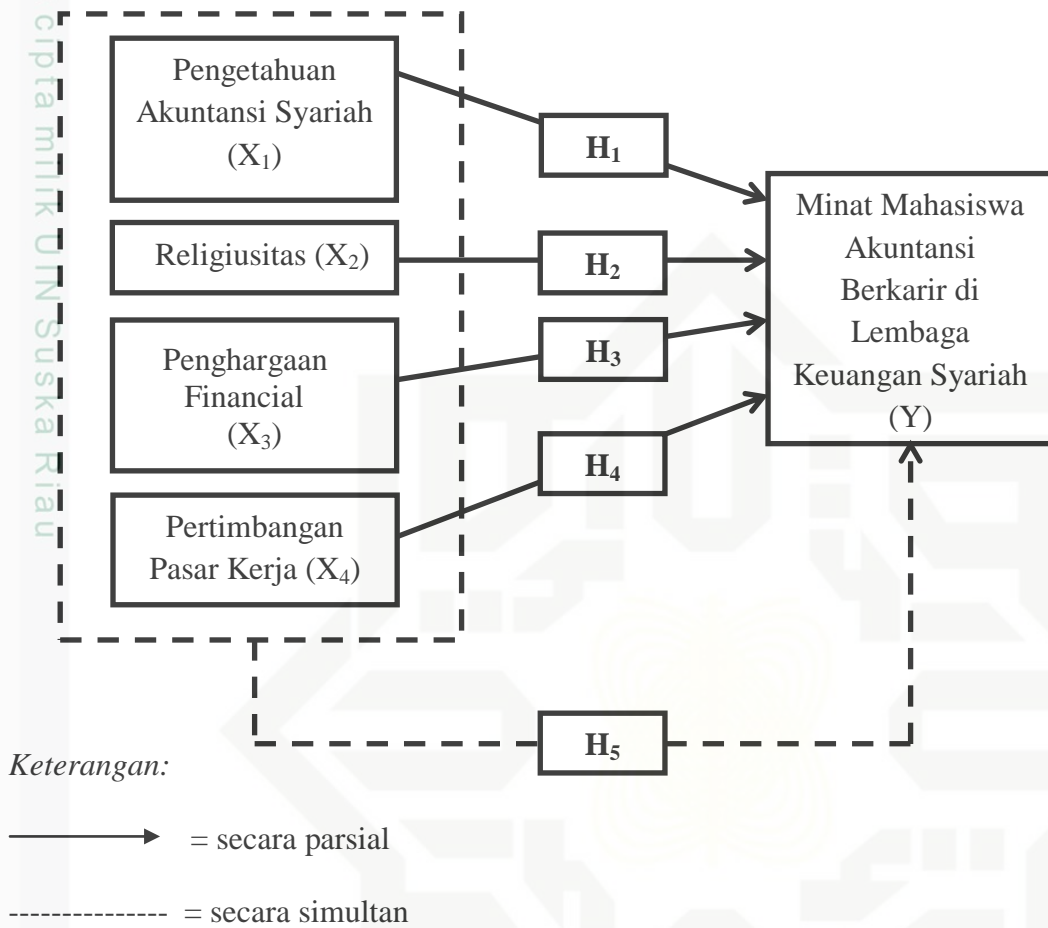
cipta milik UIN Suska Riau

Pengetahuan Akuntansi Syariah ($X_1$)

Religiusitas ($X_2$)

Penghargaan Financial ($X_3$)

Pertimbangan Pasar Kerja ($X_4$)

$H_1$

$H_2$

$H_3$

$H_4$

Minat Mahasiswa Akuntansi Berkarir di Lembaga Keuangan Syariah (Y)

$H_5$

Keterangan:

= secara parsial

-------------- = secara simultan